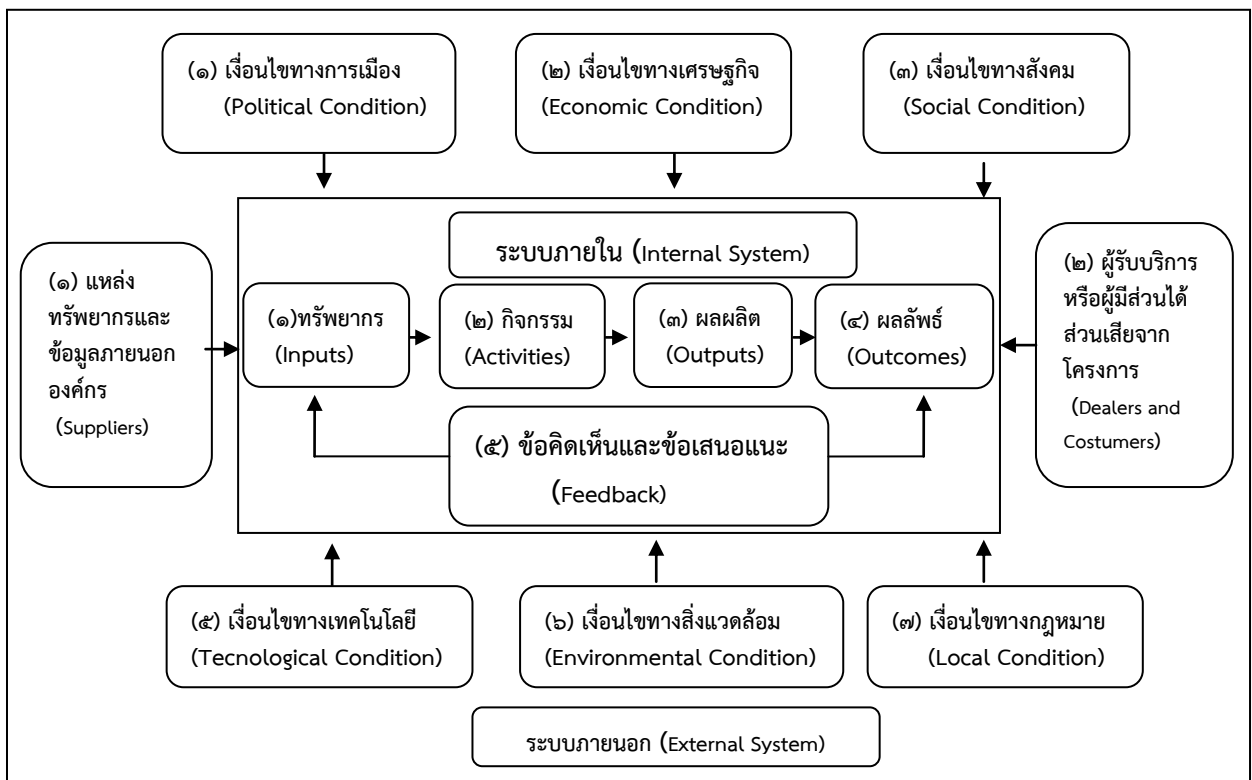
(๑) เงื่อนไขทางการเมือง (Political Condition)

(๒) เงื่อนไขทางเศรษฐกิจ (Economic Condition)

(๓) เงื่อนไขทางสังคม (Social Condition)

ระบบภายใน (Internal System)

(๑) แหล่งทรัพยากรและข้อมูลภายนอกองค์กร (Suppliers)

(๑)ทรัพยากร (Inputs)

(๒) กิจกรรม (Activities)

(๓) ผลผลิต (Outputs)

(๔) ผลลัพธ์ (Outcomes)

(๒) ผู้รับบริการหรือผู้มีส่วนได้ส่วนเสียจากโครงการ (Dealers and Costumers)

(๕) ข้อคิดเห็นและข้อเสนอแนะ (Feedback)

(๕) เงื่อนไขทางเทคโนโลยี (Tecnological Condition)

(๖) เงื่อนไขทางสิ่งแวดล้อม (Environmental Condition)

(๗) เงื่อนไขทางกฎหมาย (Local Condition)

ระบบภายนอก (External System)